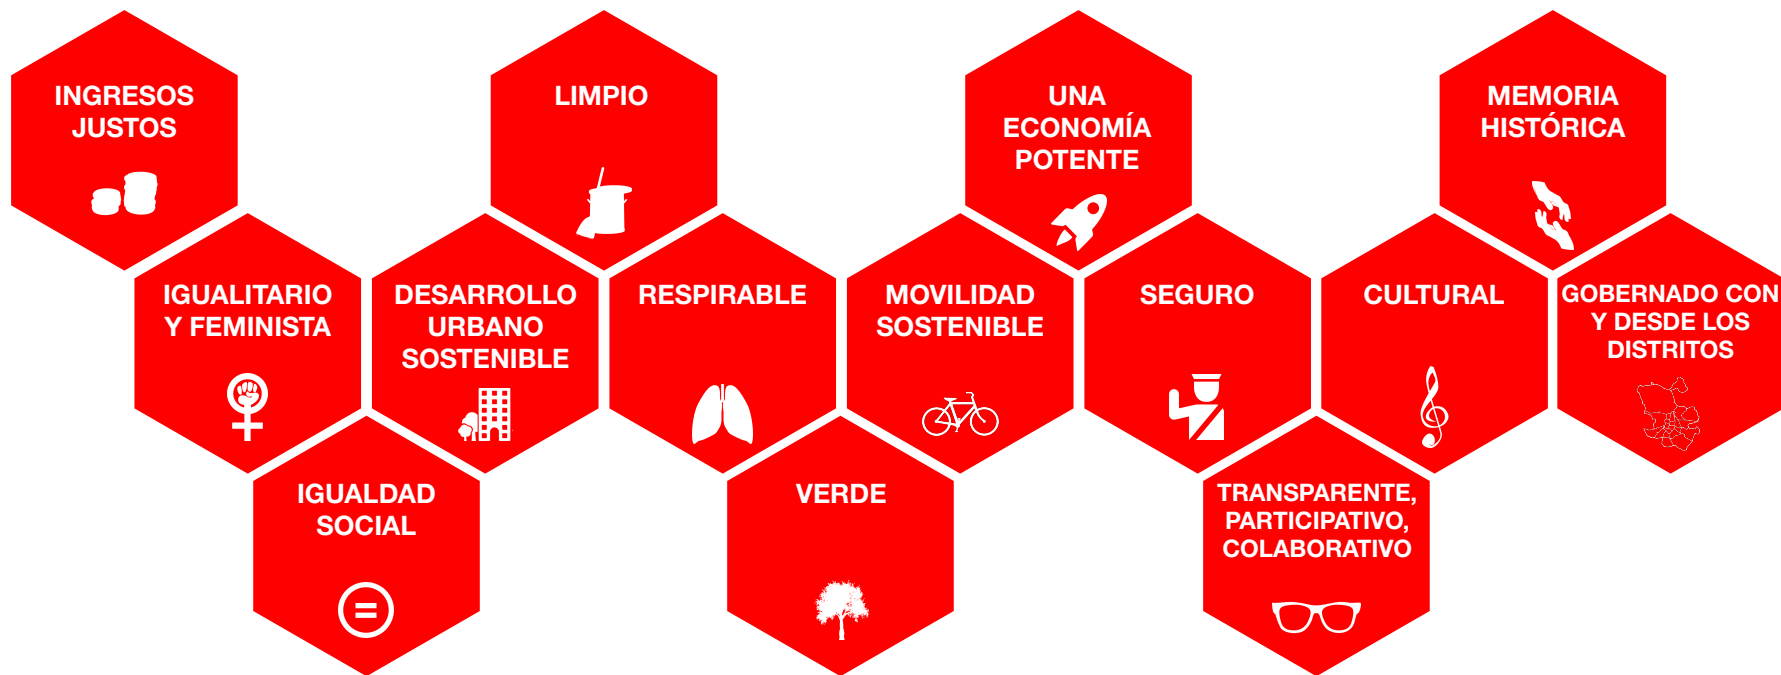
INGRESOS JUSTOS

LIMPIO

UNA ECONOMÍA POTENTE

MEMORIA HISTÓRICA

IGUALITARIO Y FEMINISTA

DESARROLLO URBANO SOSTENIBLE

RESPIRABLE

MOVILIDAD SOSTENIBLE

SEGURO

CULTURAL

GOBERNADO CON Y DESDE LOS DISTRITOS

IGUALDAD SOCIAL

VERDE

TRANSPARENTE, PARTICIPATIVO, COLABORATIVO